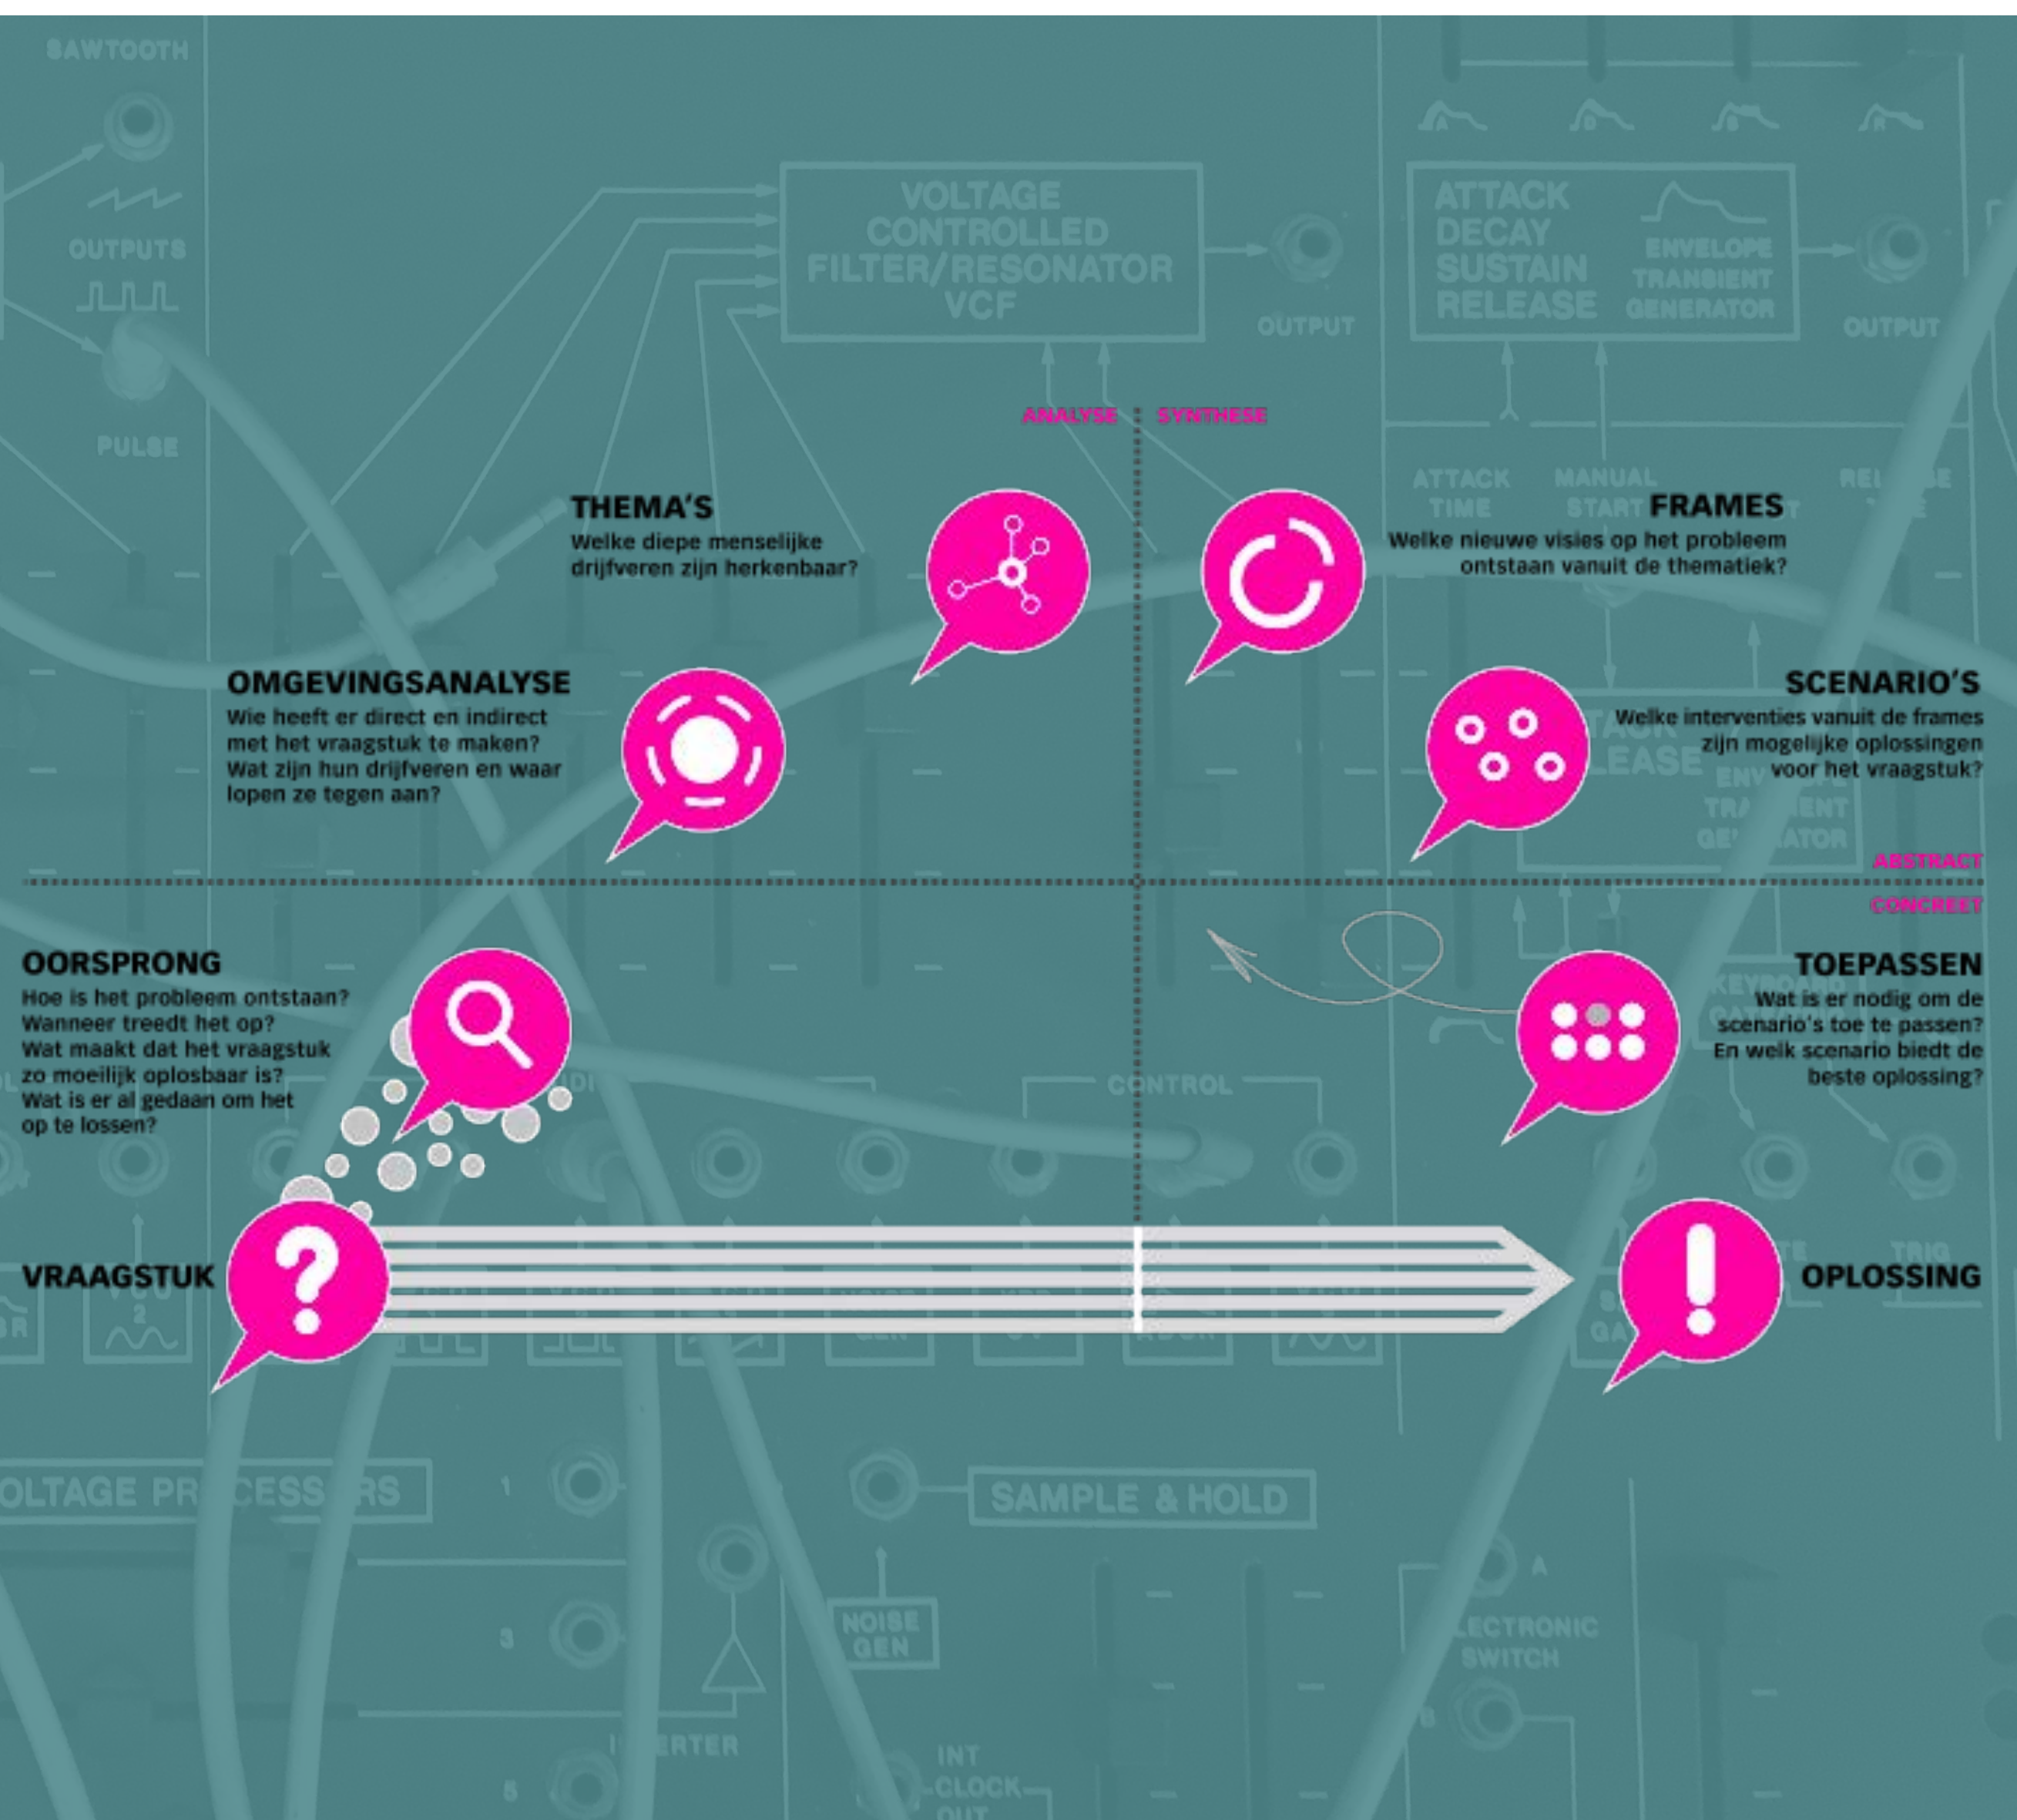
SAWTOOTH

OUTPUTS

PULSE

VOLTAGE CONTROLLED FILTER/RESONATOR VCF

OUTPUT

ATTACK DECAY SUSTAIN RELEASE

ENVELOPE TRANSIENT GENERATOR

OUTPUT

ANALYSE

SYNTHESE

THEMA'S
Welke diepe menselijke drijfveren zijn herkenbaar?

FRAMES
Welke nieuwe visies op het probleem ontstaan vanuit de thematiek?

OMGEVINGSANALYSE
Wie heeft er direct en indirect met het vraagstuk te maken? Wat zijn hun drijfveren en waar lopen ze tegen aan?

SCENARIO'S
Welke interventies vanuit de frames zijn mogelijke oplossingen voor het vraagstuk?

ABSTRACT

CONCREET

OORSPRONG
Hoe is het probleem ontstaan? Wanneer treedt het op? Wat maakt dat het vraagstuk zo moeilijk oplosbaar is? Wat is er al gedaan om het op te lossen?

TOEPASSEN
Wat is er nodig om de scenario's toe te passen? En welk scenario biedt de beste oplossing?

CONTROL

VRAAGSTUK

OPLOSSING

OLTAGE PR CESS RS

SAMPLE & HOLD

NOISE GEN

ECTRONIC SWITCH

INT CLOCK OUT